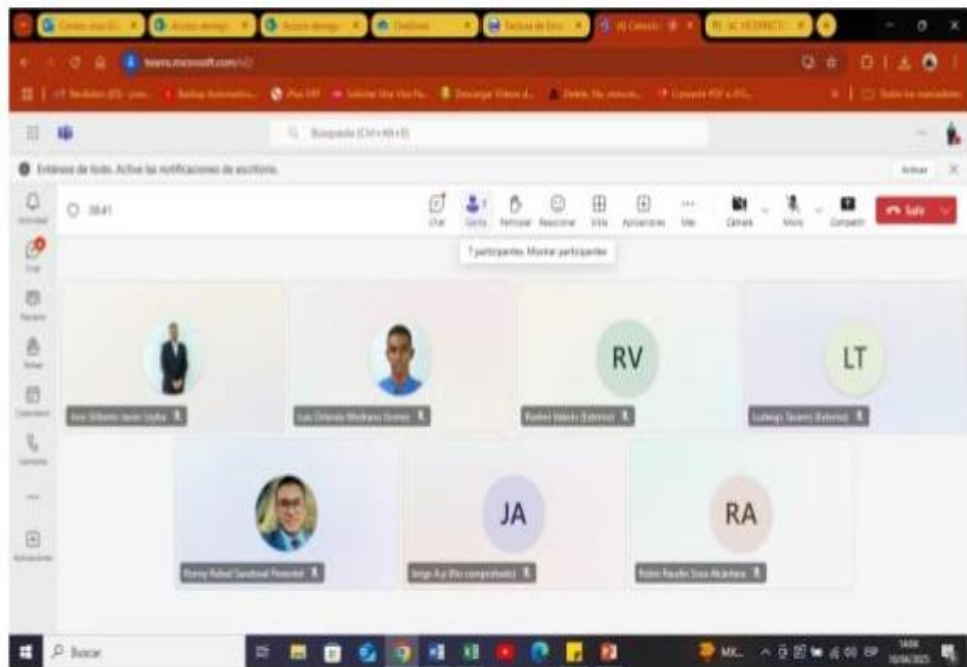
teams.microsoft.com

Búsqueda (Ctrl+Alt+E)

Entérese de todo. Active las notificaciones de escritorio.

Activar

Actividad

Chat

Equipos

Tareas

Calendario

Llamadas

Aplicaciones

38:41

Chat

Contactos

Participar

Reaccionar

Vista

Aplicaciones

Más

Cámara

Micro

Compartir

Salir

7 participantes. Mostrar participantes

RV

LT

JA

RA

Luis Orlando Medrano Gomez

Rosheli Valerio (Externo)

Ludwigs Tavarez (Externo)

Ronny Rafael Sandoval Peronett

Jorge A.p (No comprobado)

Robin Ramón Sosa Alcántara

Buscar